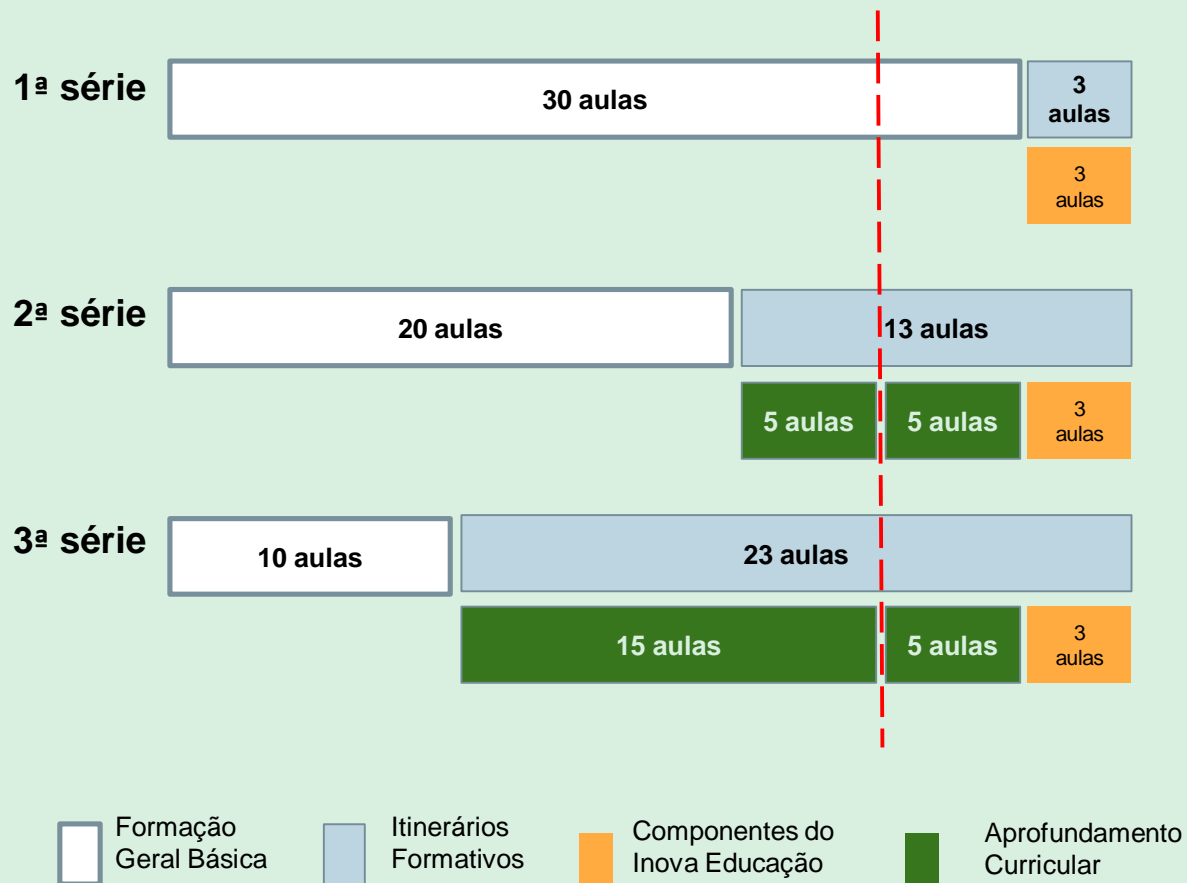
1ª série

30 aulas

3 aulas

3 aulas

2ª série

20 aulas

13 aulas

5 aulas

5 aulas

3 aulas

3ª série

10 aulas

23 aulas

15 aulas

5 aulas

3 aulas

Formação Geral Básica

Itinerários Formativos

Componentes do Inova Educação

Aprofundamento Curricular